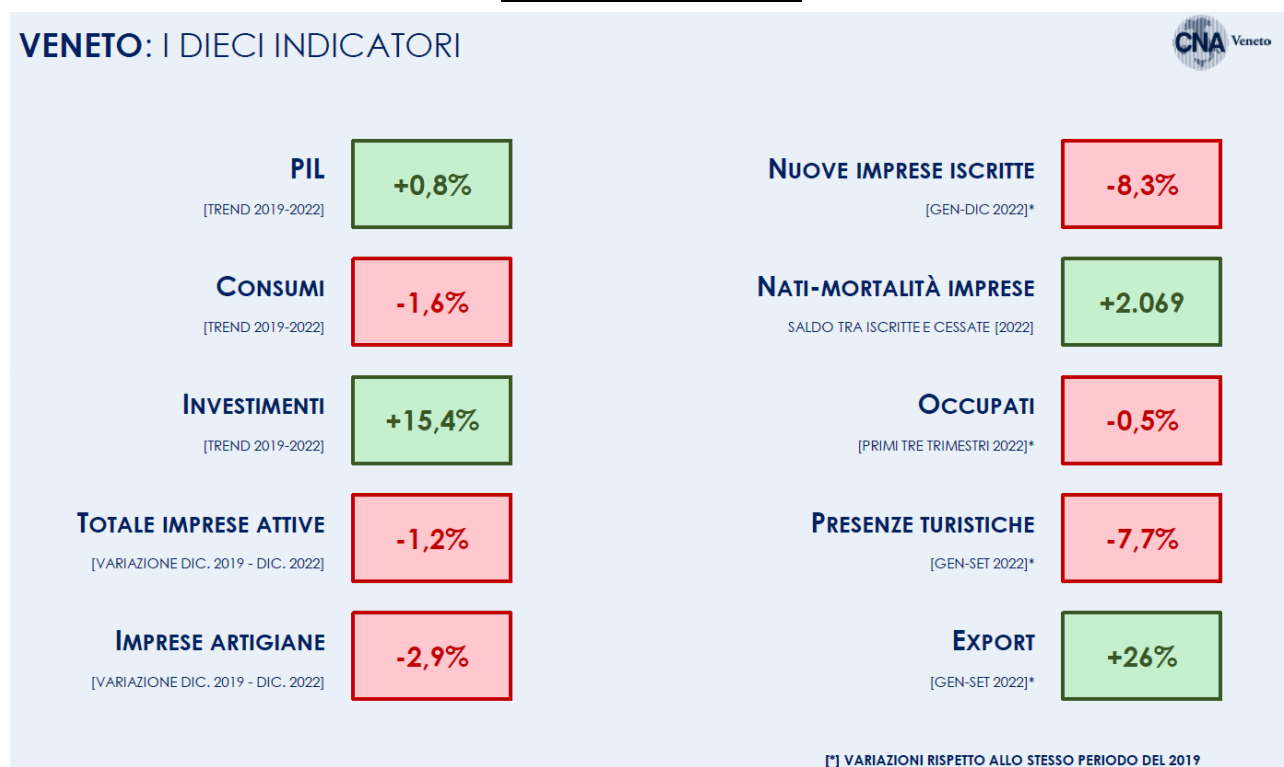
VENETO: I DIECI INDICATORI

CNA Veneto

PIL
[TREND 2019-2022]
+0,8%

CONSUMI
[TREND 2019-2022]
-1,6%

INVESTIMENTI
[TREND 2019-2022]
+15,4%

TOTALE IMPRESE ATTIVE
[VARIAZIONE DIC. 2019 - DIC. 2022]
-1,2%

IMPRESE ARTIGIANE
[VARIAZIONE DIC. 2019 - DIC. 2022]
-2,9%

NUOVE IMPRESE ISCRITTE
[GEN-DIC 2022]*
-8,3%

NATI-MORTALITÀ IMPRESE
SALDO TRA ISCRITTE E CESSATE [2022]
+2.069

OCCUPATI
[PRIMI TRE TRIMESTRI 2022]*
-0,5%

PRESENZE TURISTICHE
[GEN-SET 2022]*
-7,7%

EXPORT
[GEN-SET 2022]*
+26%

[*] VARIAZIONI RISPETTO ALLO STESSO PERIODO DEL 2019